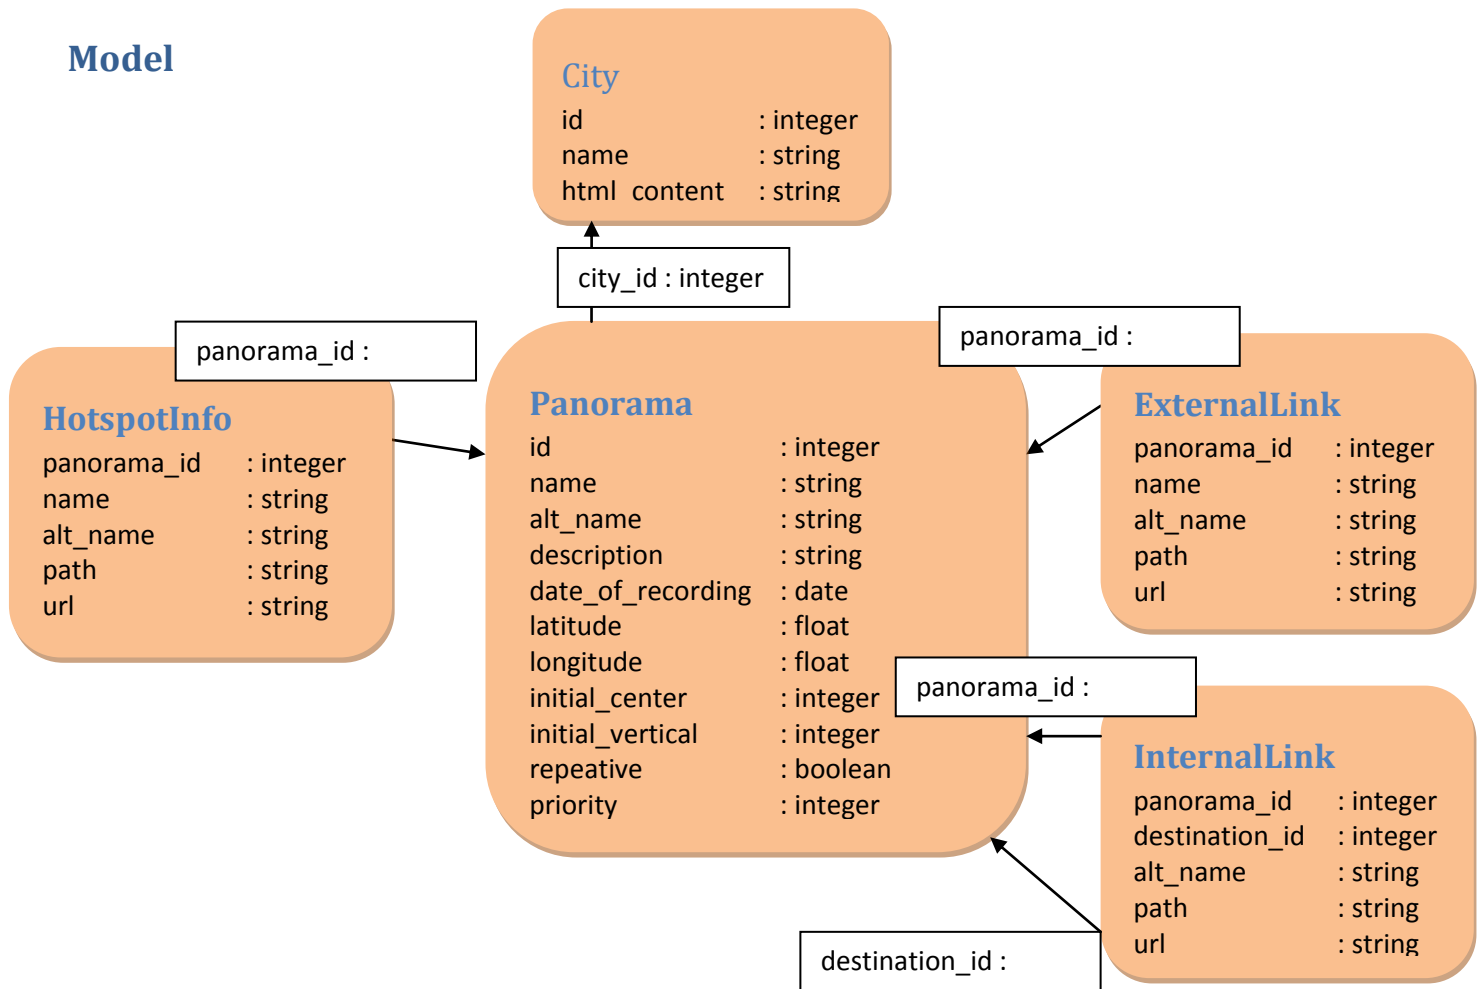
Model

City
id : integer
name : string
html content : string

city_id : integer

panorama_id :

HotspotInfo
panorama_id : integer
name : string
alt_name : string
path : string
url : string

Panorama
id : integer
name : string
alt_name : string
description : string
date_of_recording : date
latitude : float
longitude : float
initial_center : integer
initial_vertical : integer
repeative : boolean
priority : integer

panorama_id :

ExternalLink
panorama_id : integer
name : string
alt_name : string
path : string
url : string

panorama_id :

InternalLink
panorama_id : integer
destination_id : integer
alt_name : string
path : string
url : string

destination_id :